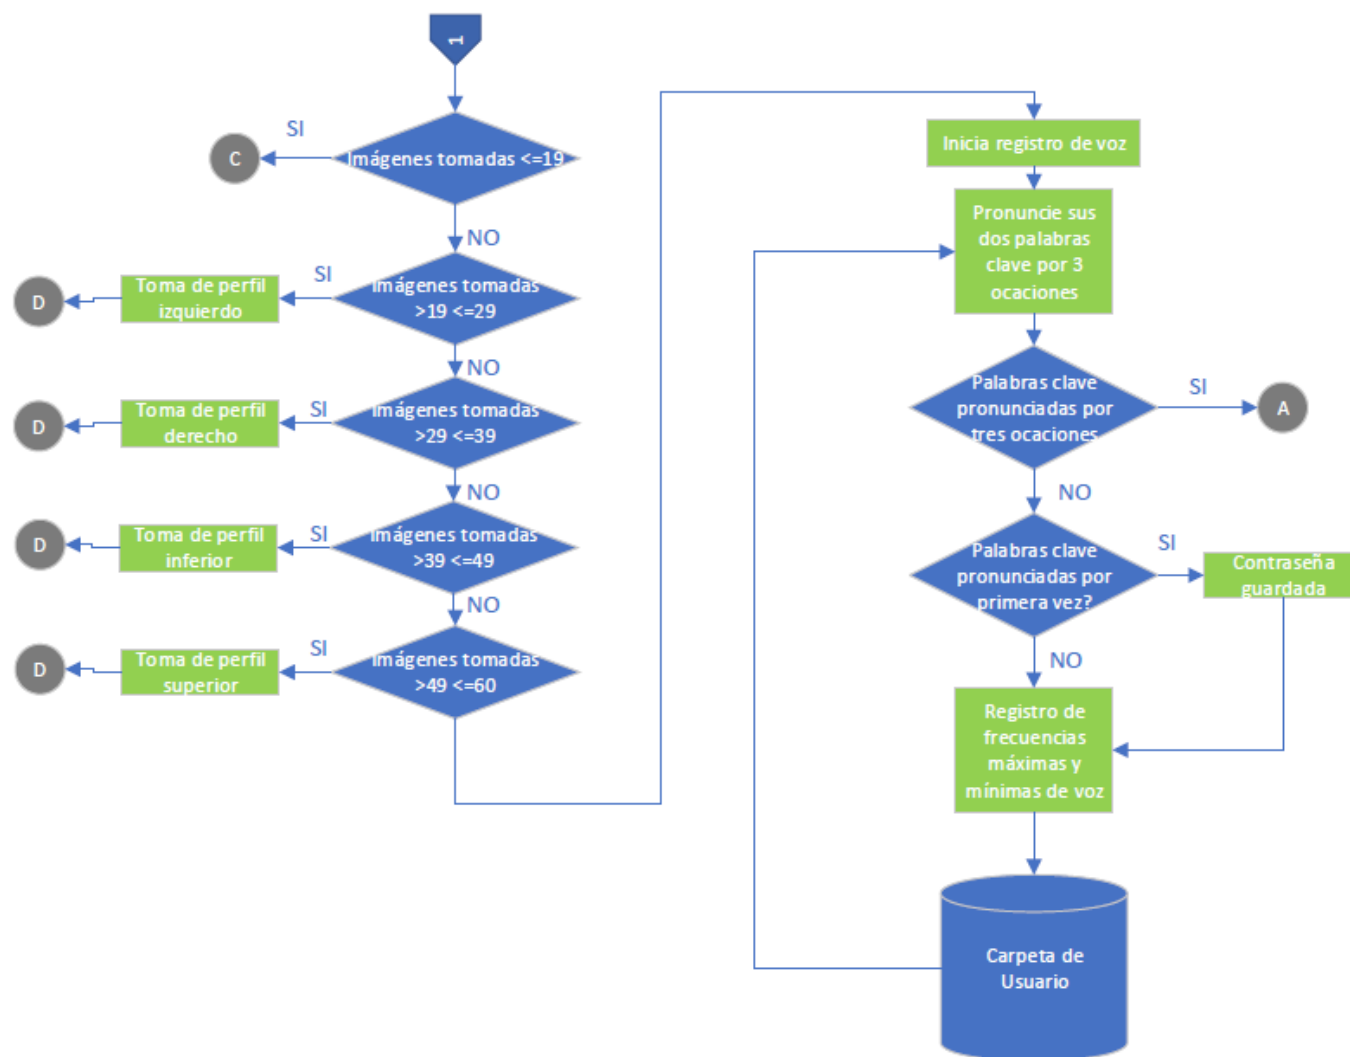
1

SI

C

Imágenes tomadas <=19

NO

SI

D

Toma de perfil izquierdo

imágenes tomadas >19 <=29

NO

SI

D

Toma de perfil derecho

imágenes tomadas >29 <=39

NO

SI

D

Toma de perfil inferior

imágenes tomadas >39 <=49

NO

SI

D

Toma de perfil superior

imágenes tomadas >49 <=60

Inicia registro de voz

Pronuncie sus dos palabras clave por 3 ocaciones

Palabras clave pronunciadas por tres ocaciones

SI

A

NO

Palabras clave pronunciadas por primera vez?

SI

Contraseña guardada

NO

Registro de frecuencias máximas y mínimas de voz

Carpeta de Usuario